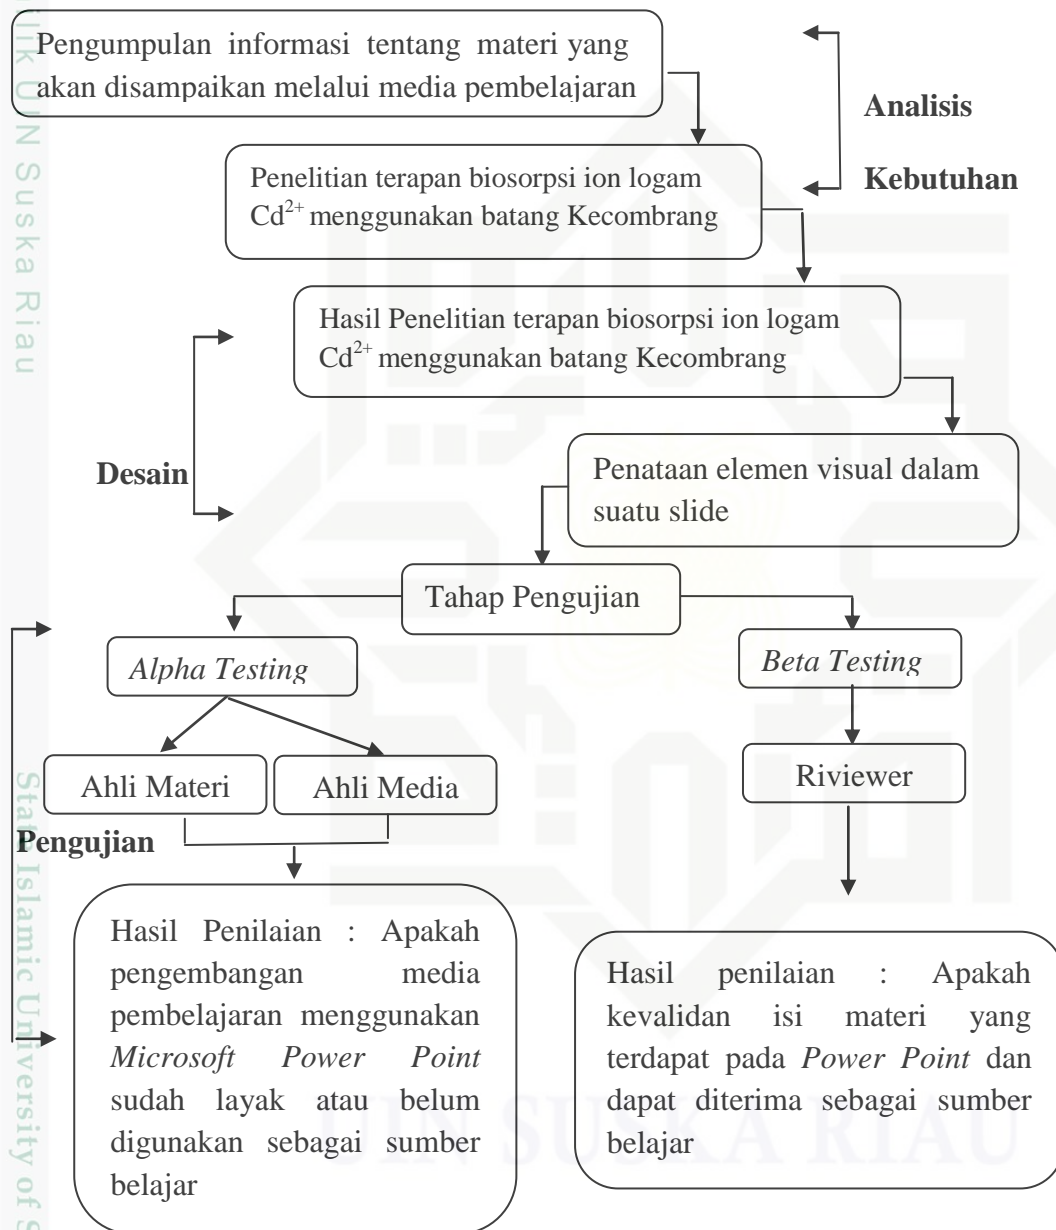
Pengumpulan informasi tentang materi yang akan disampaikan melalui media pembelajaran

Analisis

Kebutuhan

Penelitian terapan biosorpsi ion logam $Cd^{2+}$ menggunakan batang Kecombrang

Hasil Penelitian terapan biosorpsi ion logam $Cd^{2+}$ menggunakan batang Kecombrang

Desain

Penataan elemen visual dalam suatu slide

Tahap Pengujian

*Alpha Testing*

*Beta Testing*

Ahli Materi

Ahli Media

Riviewer

Pengujian

Hasil Penilaian : Apakah pengembangan media pembelajaran menggunakan *Microsoft Power Point* sudah layak atau belum digunakan sebagai sumber belajar

Hasil penilaian : Apakah kevalidan isi materi yang terdapat pada *Power Point* dan dapat diterima sebagai sumber belajar

UIN SUSKA RIAU

ik UIN Suska Riau

State Islamic University of S